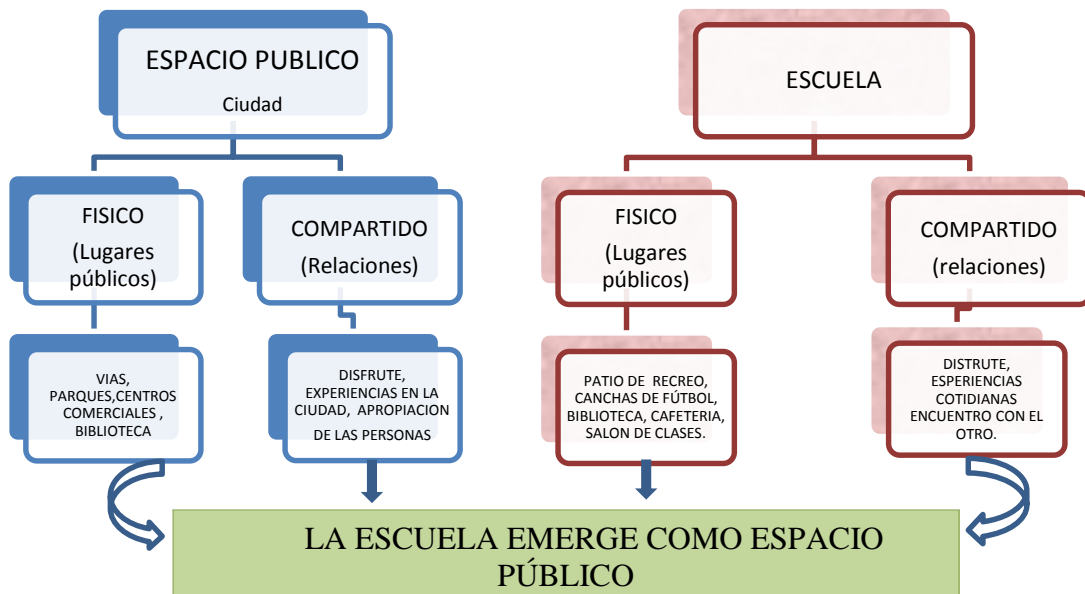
ESPACIO PUBLICO
Ciudad

FISICO
(Lugares públicos)

COMPARTIDO
(Relaciones)

VIAS, PARQUES,CENTROS COMERCIALES , BIBLIOTECA

DISFRUTE, EXPERIENCIAS EN LA CIUDAD, APROPIACION DE LAS PERSONAS

ESCUELA

FISICO
(Lugares públicos)

COMPARTIDO
(relaciones)

PATIO DE RECREO, CANCHAS DE FÚTBOL, BIBLIOTECA, CAFETERIA, SALON DE CLASES.

DISTRUTE, ESPERIENCIAS COTIDIANAS ENCUENTRO CON EL OTRO.

LA ESCUELA EMERGE COMO ESPACIO PÚBLICO